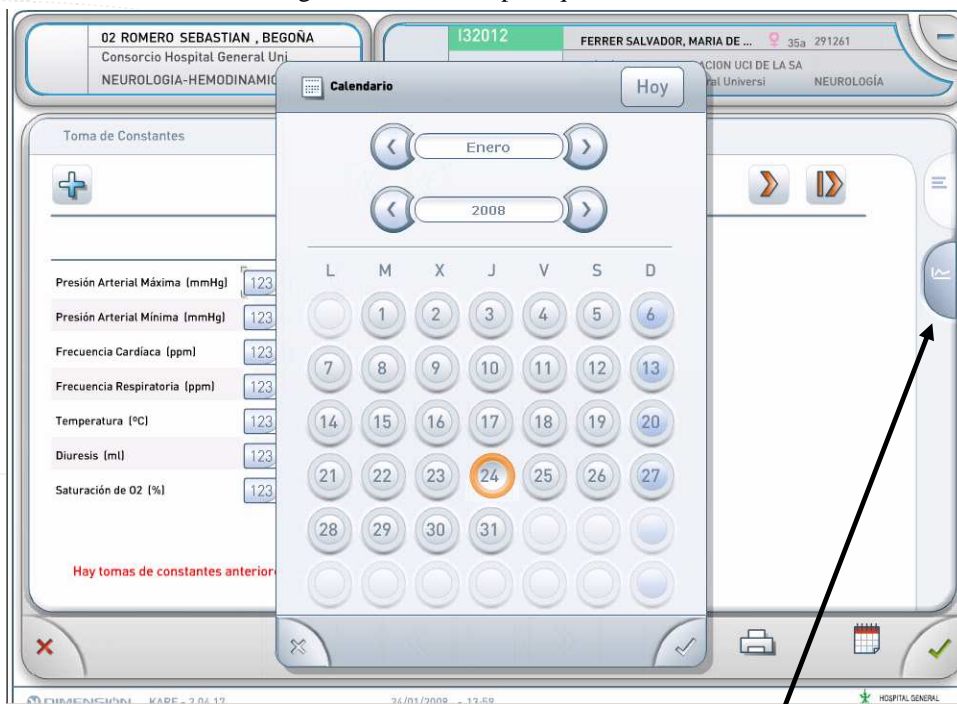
02 ROMERO SEBASTIAN , BEGOÑA
Consorcio Hospital General Uni
NEUROLOGIA-HEMODINAMIC

I32012
FERRER SALVADOR, MARIA DE ... 35a 291261
ACION UCI DE LA SA
ral Universi NEUROLOGÍA

Toma de Constantes

Calendario
Hoy

Enero
2008

| L | M | X | J | V | S | D |
|---|---|---|---|---|---|---|
| | 1 | 2 | 3 | 4 | 5 | 6 |
| 7 | 8 | 9 | 10 | 11 | 12 | 13 |
| 14 | 15 | 16 | 17 | 18 | 19 | 20 |
| 21 | 22 | 23 | 24 | 25 | 26 | 27 |
| 28 | 29 | 30 | 31 | | | |

Presión Arterial Máxima (mmHg) 123
Presión Arterial Mínima (mmHg) 123
Frecuencia Cardíaca (ppm) 123
Frecuencia Respiratoria (ppm) 123
Temperatura (ºC) 123
Diuresis (ml) 123
Saturación de O2 (%) 123

Hay tomas de constantes anterior

DIMENSION KARE - 2.04.17 24/01/2008 - 13:58 HOSPITAL GENERAL